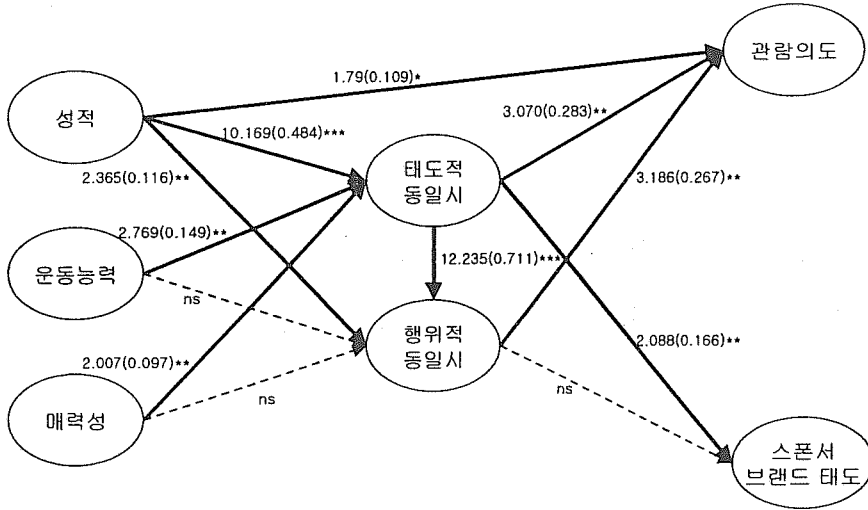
관람의도

1.79(0.109)*

성적

10.169(0.484)***

3.070(0.283)**

2.365(0.116)**

태도적
동일시

3.186(0.267)**

2.769(0.149)**

12.235(0.711)***

운동능력

ns

행위적
동일시

2.088(0.166)**

2.007(0.097)**

ns

ns

매력성

스폰서
브랜드 태도